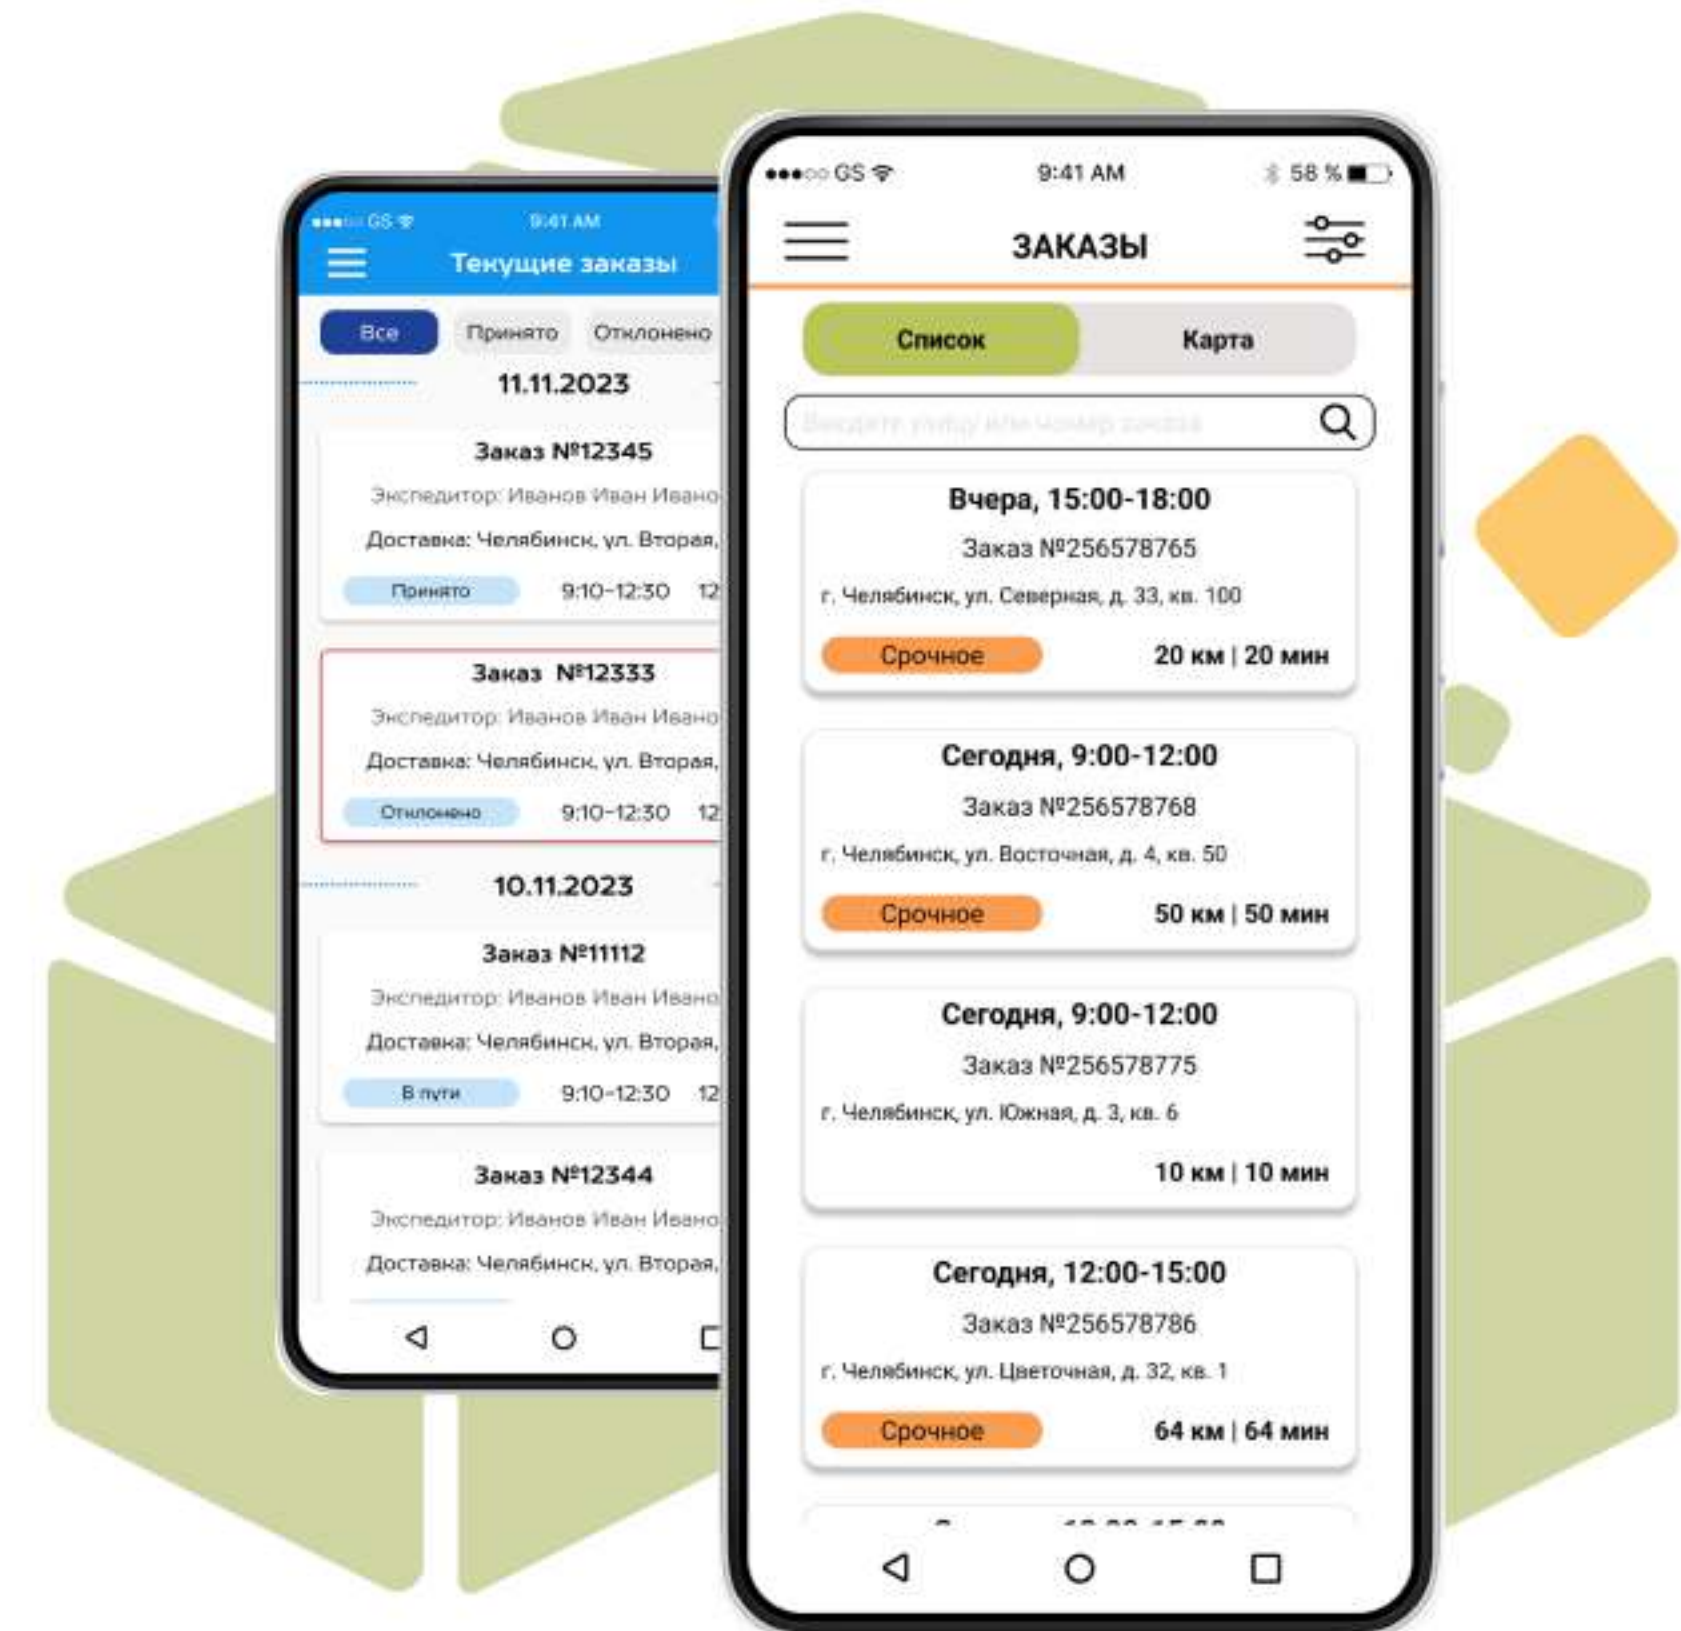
●●●○○ GS 9:41 AM

Текущие заказы

Все Принято Отклонено

11.11.2023

Заказ №12345

Экспедитор: Иванов Иван Ивано

Доставка: Челябинск, ул. Вторая,

Принято 9:10-12:30 12

Заказ №12333

Экспедитор: Иванов Иван Ивано

Доставка: Челябинск, ул. Вторая,

Отклонено 9:10-12:30 12

10.11.2023

Заказ №11112

Экспедитор: Иванов Иван Ивано

Доставка: Челябинск, ул. Вторая,

В пути 9:10-12:30 12

Заказ №12344

Экспедитор: Иванов Иван Ивано

Доставка: Челябинск, ул. Вторая,

●●●○○ GS 9:41 AM 58 %

ЗАКАЗЫ

Список Карта

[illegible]

Вчера, 15:00-18:00

Заказ №256578765

г. Челябинск, ул. Северная, д. 33, кв. 100

Срочное 20 км | 20 мин

Сегодня, 9:00-12:00

Заказ №256578768

г. Челябинск, ул. Восточная, д. 4, кв. 50

Срочное 50 км | 50 мин

Сегодня, 9:00-12:00

Заказ №256578775

г. Челябинск, ул. Южная, д. 3, кв. 6

10 км | 10 мин

Сегодня, 12:00-15:00

Заказ №256578786

г. Челябинск, ул. Цветочная, д. 32, кв. 1

Срочное 64 км | 64 мин